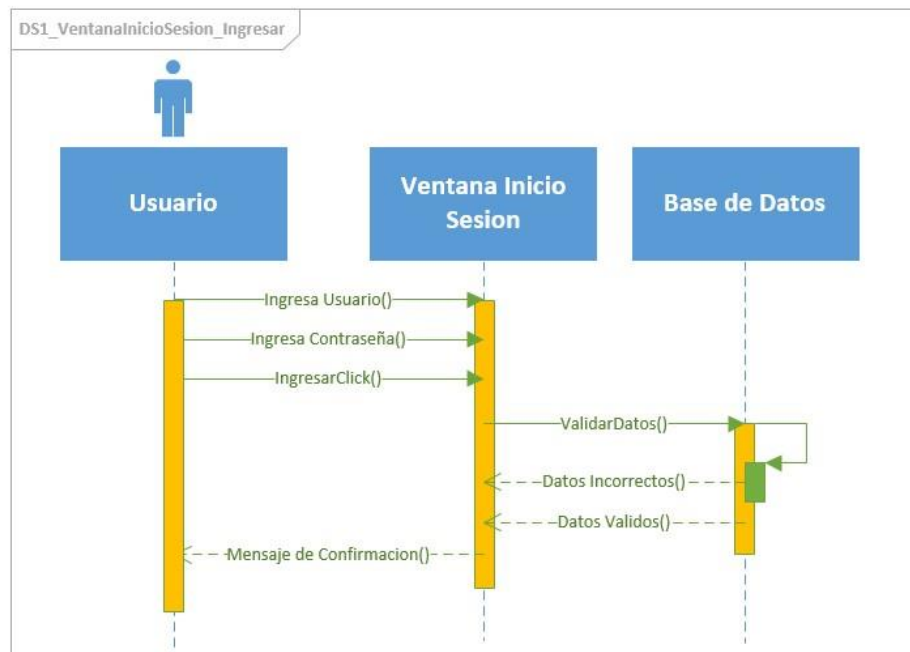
DS1_VentanaInicioSesion_Ingresar

Usuario

Ventana Inicio Sesion

Base de Datos

Ingresa Usuario()

Ingresa Contraseña()

IngresarClick()

ValidarDatos()

Datos Incorrectos()

Datos Validos()

Mensaje de Confirmacion()